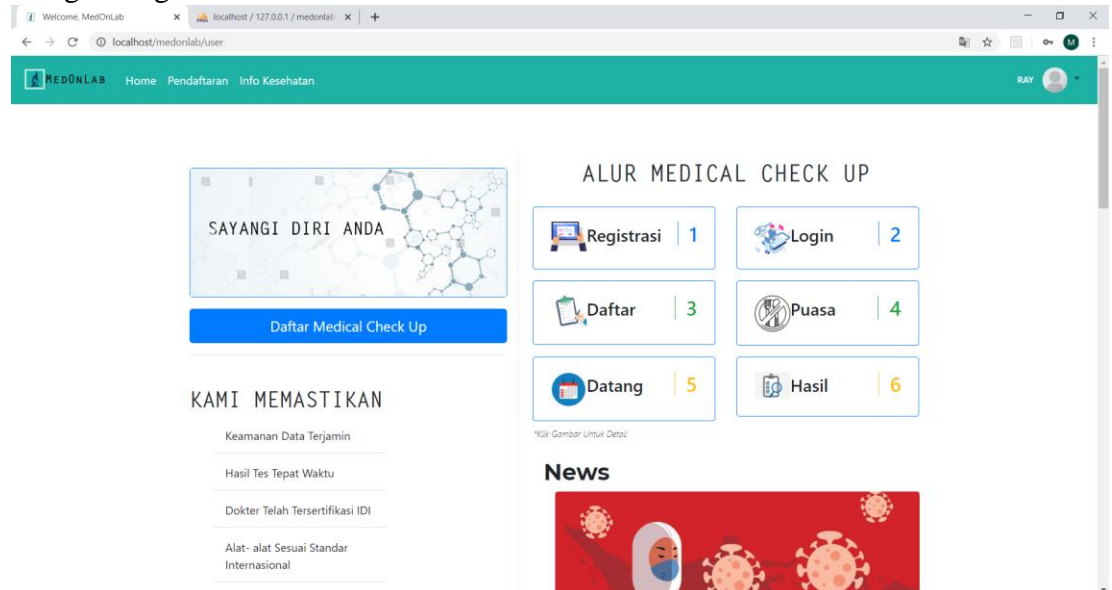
Welcome, MedOnLab × localhost / 127.0.0.1 / medonlab ×  +

localhost/medonlab/user

MEDONLAB Home Pendaftaran Info Kesehatan

RAY

SAYANGI DIRI ANDA

Daftar Medical Check Up

KAMI MEMASTIKAN

Keamanan Data Terjamin

Hasil Tes Tepat Waktu

Dokter Telah Tersertifikasi IDI

Alat- alat Sesuai Standar Internasional

ALUR MEDICAL CHECK UP

Registrasi | 1

Login | 2

Daftar | 3

Puasa | 4

Datang | 5

Hasil | 6

*Klik Gambar Untuk Detail

News